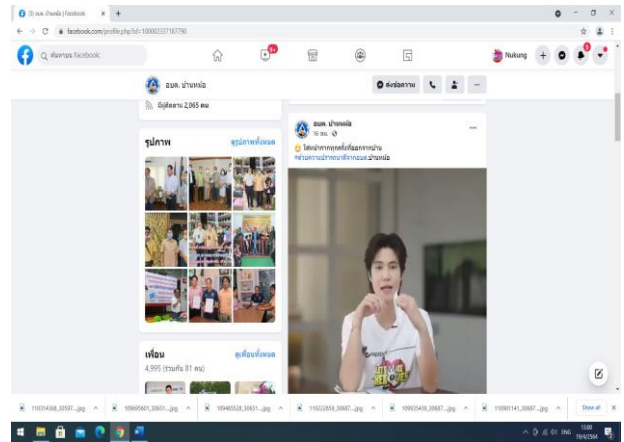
(3) อบต. บ้านหม้อ | Facebook × +

← → C facebook.com/profile.php?id=100082337167790

ค้นหาบน Facebook

9+

Nukung

อบต. บ้านหม้อ

ส่งข้อความ

มีผู้ติดตาม 2,065 คน

รูปภาพ

ดูรูปภาพทั้งหมด

อบต. บ้านหม้อ
16 ชม.

ใส่หน้ากากทุกครั้งที่ออกจากบ้าน
#ข่าวสารประชาสัมพันธ์จากอบต.บ้านหม้อ

เพื่อน

ดูเพื่อนทั้งหมด

4,995 (รวมกัน 81 คน)

110314368_30597....jpg ^
109695601_30631....jpg ^
109480528_30631....jpg ^
110322858_30607....jpg ^
109935439_30607....jpg ^
110501141_30607....jpg ^
Show all ×

ENG 13:00 19/4/2564